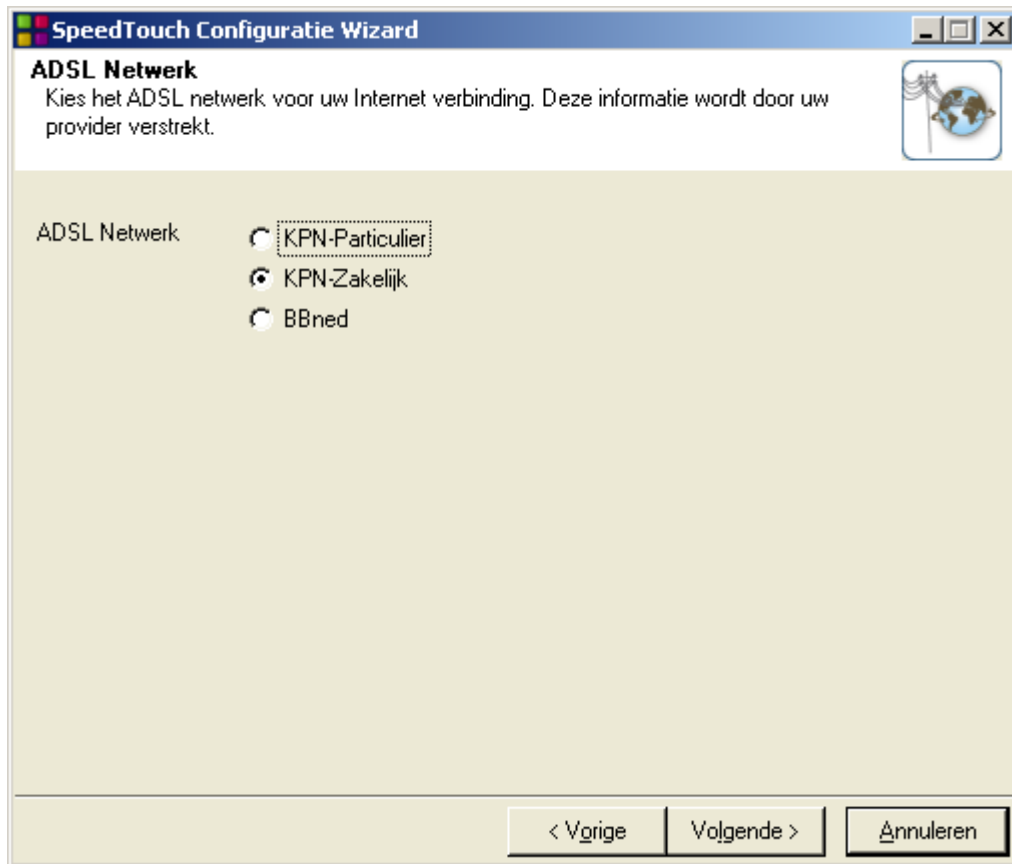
SpeedTouch Configuratie Wizard

ADSL Netwerk
Kies het ADSL netwerk voor uw Internet verbinding. Deze informatie wordt door uw provider verstrekt.

ADSL Netwerk
KPN-Particulier
KPN-Zakelijk
BBned

< Vorige
Volgende >
Annuleren